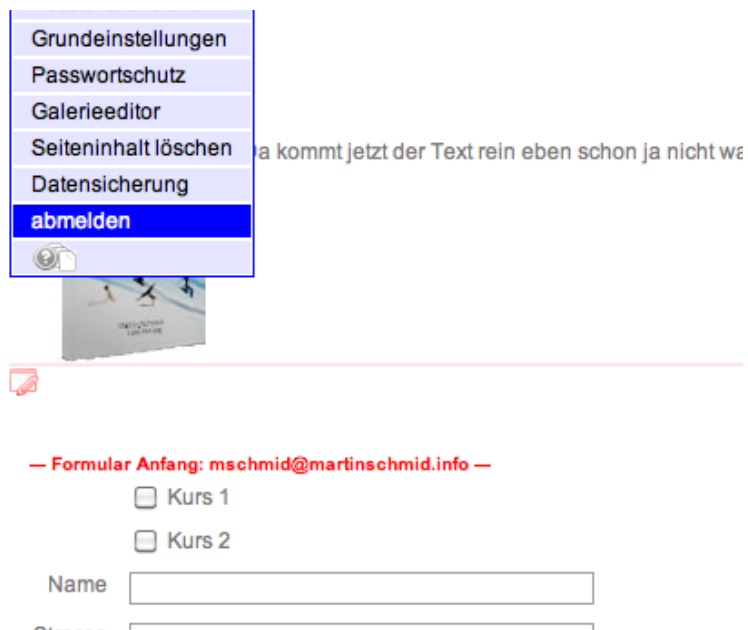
Grundeinstellungen
Passwortschutz
Galerieeditor
Seiteninhalt löschen
Datensicherung
abmelden

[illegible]a kommt jetzt der Text rein eben schon ja nicht wa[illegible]

— Formular Anfang: mschmid@martinschmid.info —

Kurs 1

Kurs 2

Name

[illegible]